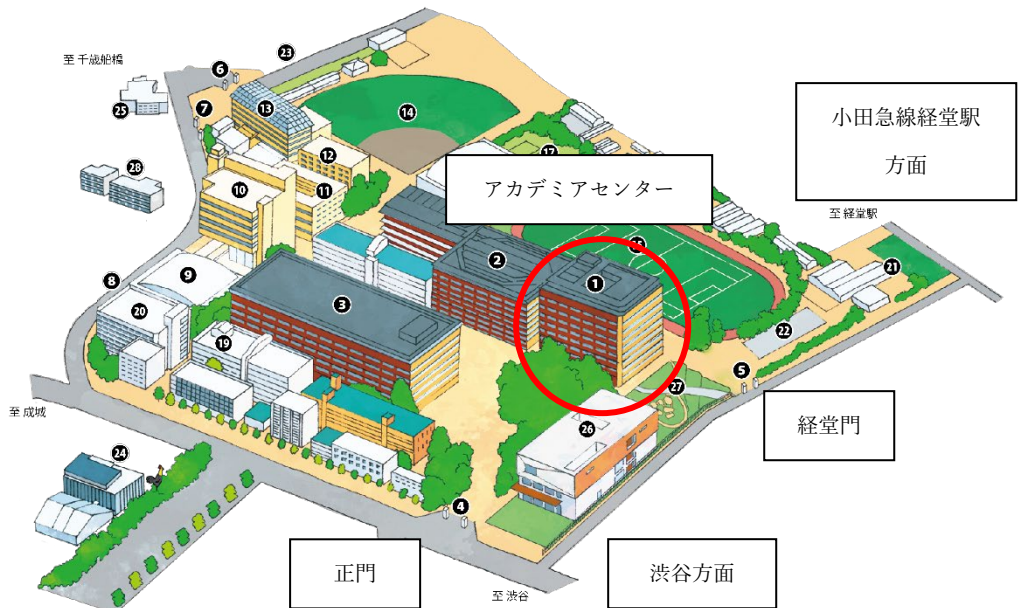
至 千歳船橋

23

6

7

13

14

25

28

12

17

10

11

小田急線経堂駅

方面

アカデミアセンター

至 経堂駅

2

15

8

9

1

21

20

3

22

19

5

27

至 成城

26

経堂門

24

4

正門

渋谷方面

至 渋谷